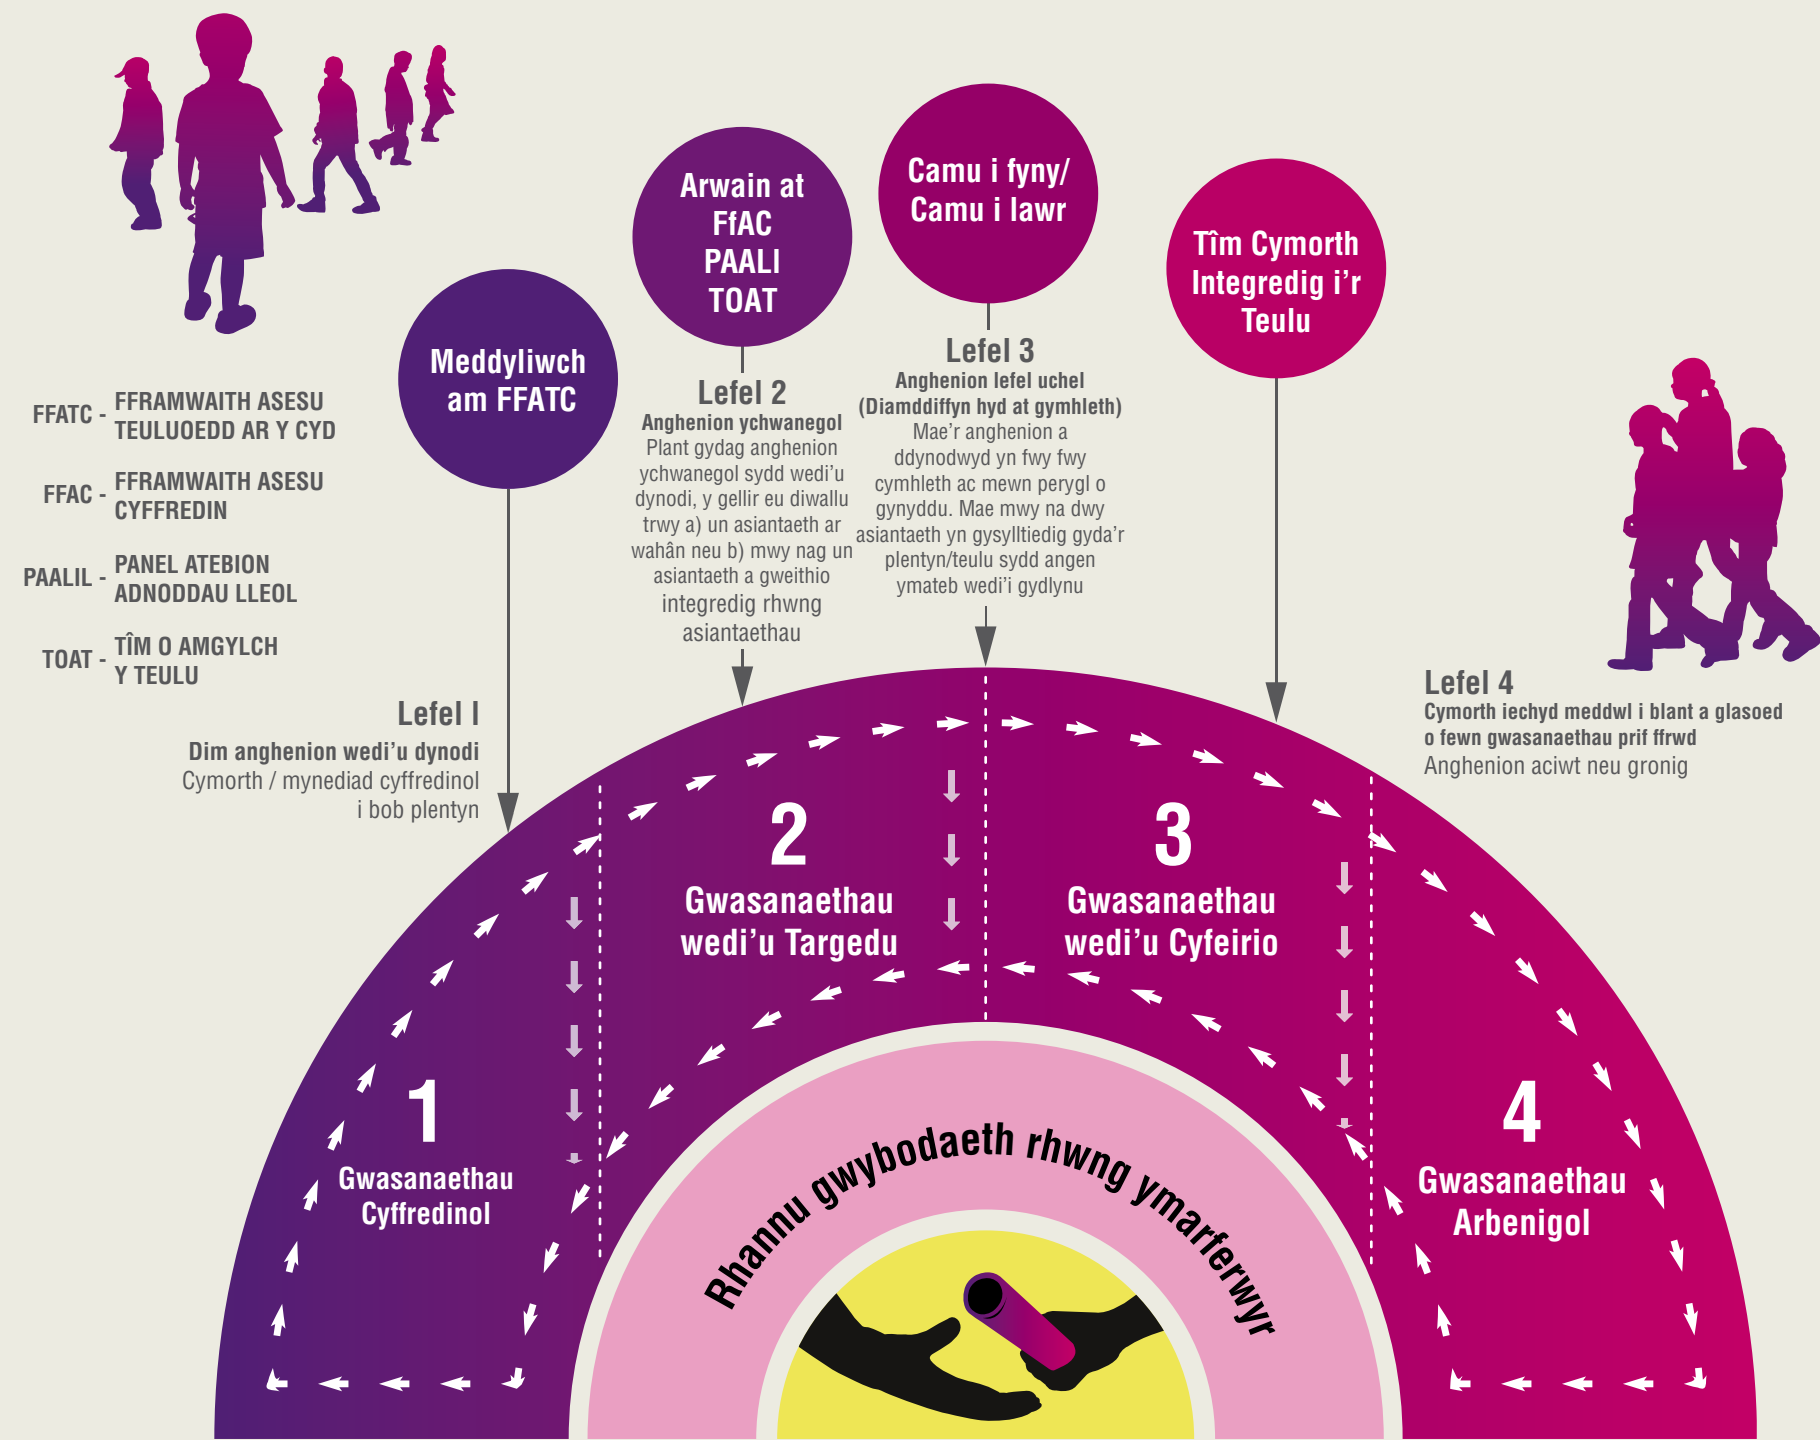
FFATC - FFRAMWAITH ASESU TEULUOEDD AR Y CYD

FFAC - FFRAMWAITH ASESU CYFFREDIN

PAALIL - PANEL ATEBION ADNODDAU LLEOL

TOAT - TÎM O AMGYLCH Y TEULU

Meddyliwch am FFATC

Arwain at FfAC PAALI TOAT

Camu i fyny/ Camu i lawr

Tîm Cymorth Integredig i'r Teulu

Lefel I
Dim anghenion wedi'u dynodi
Cymorth / mynediad cyffredinol i bob plentyn

Lefel 2
Anghenion ychwanegol
Plant gydag anghenion ychwanegol sydd wedi'u dynodi, y gellir eu diwallu trwy a) un asiantaeth ar wahân neu b) mwy nag un asiantaeth a gweithio integredig rhwng asiantaethau

Lefel 3
Anghenion lefel uchel
(Diamddiffyn hyd at gymhleth)
Mae'r anghenion a ddynodwyd yn fwy fwy cymhleth ac mewn perygl o gynyddu. Mae mwy na dwy asiantaeth yn gysylltiedig gyda'r plentyn/teulu sydd angen ymateb wedi'i gydlynu

Lefel 4
Cymorth iechyd meddwl i blant a glasoed o fewn gwasanaethau prif ffrwd
Anghenion aciwt neu gronig

1
Gwasanaethau Cyffredinol

2
Gwasanaethau wedi'u Targedu

3
Gwasanaethau wedi'u Cyfeirio

4
Gwasanaethau Arbenigol

Rhannu gwybodaeth rhwng ymarferwyr